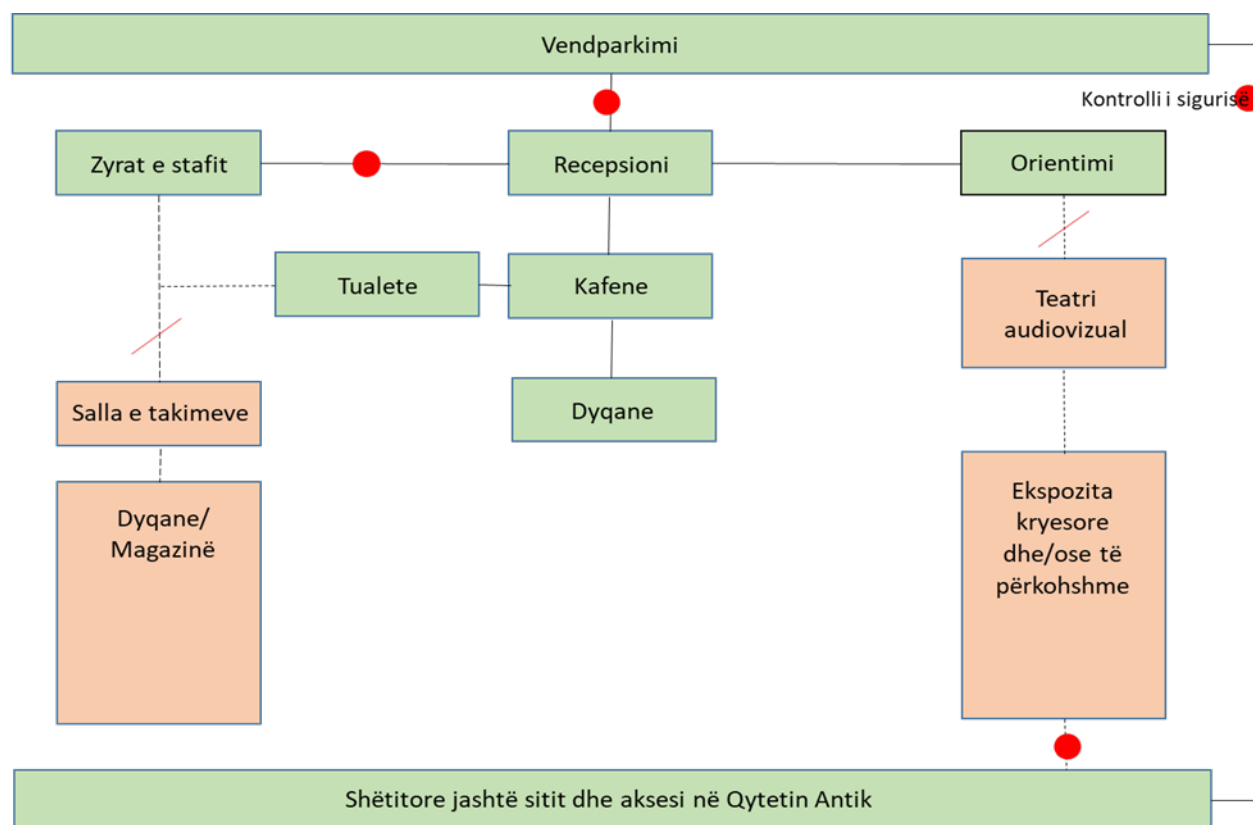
Vendparkimi

Kontrolli i sigurisë

Zyrat e stafit

Recepsioni

Orientimi

Tualete

Kafene

Teatri audiovizual

Salla e takimeve

Dyqane

Dyqane/ Magazinë

Ekspozita kryesore dhe/ose të përkohshme

Shëtitore jashtë sitit dhe aksesi në Qytetin Antik